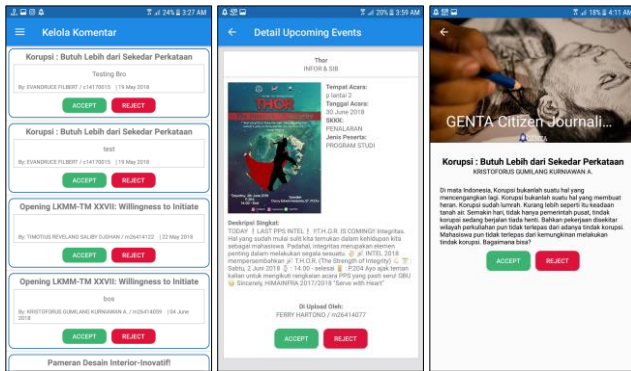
24% 3:27 AM

Kelola Komentar

Korupsi : Butuh Lebih dari Sekedar Perkataan

Testing Bro

By: EVANGRUCE FILBERT / c14170015 | 19 May 2018

ACCEPT REJECT

Korupsi : Butuh Lebih dari Sekedar Perkataan

test

By: EVANGRUCE FILBERT / c14170015 | 19 May 2018

ACCEPT REJECT

Opening LKMM-TM XXVII: Willingness to Initiate

By: TIMOTIUS REVELAND SALIBY DJOHAN / m26414122 | 22 May 2018

ACCEPT REJECT

Opening LKMM-TM XXVII: Willingness to Initiate

bos

By: KRISTOFORUS GUMILANG KURNIAWAN A. / m26414009 | 24 June 2018

ACCEPT REJECT

Pameran Desain Interior-Inovatif!

20% 3:59 AM

Detail Upcoming Events

Thor
INFOR & SIB

THOR

Tempat Acara:
p lantai 2
Tanggal Acara:
30 June 2018
SKKK:
PENALARAN
Jenis Peserta:
PROGRAM STUDI

Deskripsi Singkat:
TODAY ‼ LAST PPS INTEL ‼ T.H.O.R. IS COMING!! Integritas. Hal yang sudah mulai sulit kita temukan dalam kehidupan kita sebagai mahasiswa. Padahal, integritas merupakan elemen penting dalam melakukan segala sesuatu. PPS INTEL 2018 mempersembahkan T.H.O.R. (The Strength of Integrity) Sabtu, 2 Juni 2018 14:00 - selesai P.204 Ayo ajak teman kalian untuk mengikuti rangkaian acara PPS yang pasti seru! GBU Sincerely, HIMAINFRA 2017/2018 "Serve with Heart"

Di Upload Oleh:
FERRY HARTONO / m26414077

ACCEPT REJECT

15% 4:11 AM

GENTA Citizen Journali...

Korupsi : Butuh Lebih dari Sekedar Perkataan
KRISTOFORUS GUMILANG KURNIAWAN A.

Di mata Indonesia, Korupsi bukanlah suatu hal yang mencengangkan lagi. Korupsi bukanlah suatu hal yang membuat heran. Korupsi sudah lumrah. Kurang lebih seperti itu keadaan tanah air. Semakin hari, tidak hanya pemerintah pusat, tindak korupsi sedang berjalan tiada henti. Bahkan perkaraan disekitar wilayah perkuliahan pun tidak terlepas dari adanya tindak korupsi. Mahasiswa pun tidak terlepas dari kemungkinan melakukan tindak korupsi. Bagaimana bisa?

ACCEPT REJECT